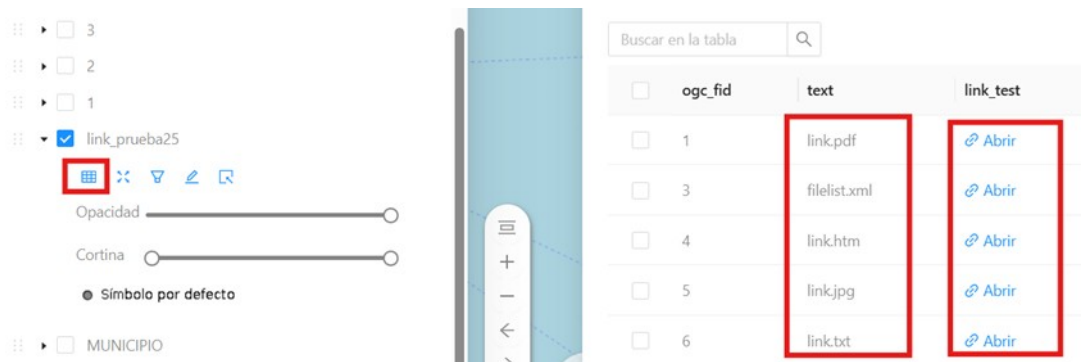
3
2
1
link_prueba25
Opacidad
Cortina
Símbolo por defecto
MUNICIPIO

Buscar en la tabla

| | ogc_fid | text | link_test |
|---|---|---|---|
| | 1 | link.pdf | Abrir |
| | 3 | filelist.xml | Abrir |
| | 4 | link.htm | Abrir |
| | 5 | link.jpg | Abrir |
| | 6 | link.txt | Abrir |